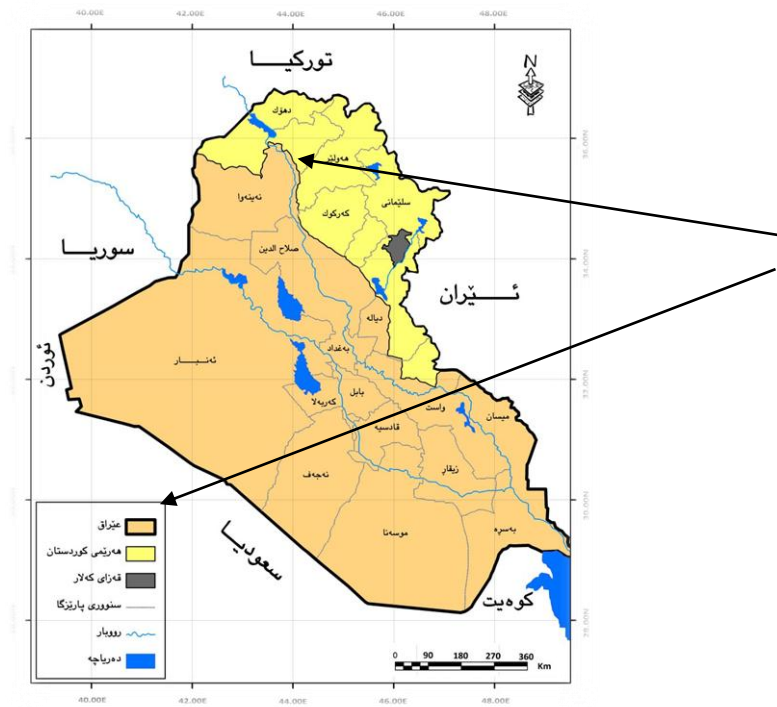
40.00E
42.00E
44.00E
46.00E
48.00E

N

تورکیـــا

دهۆک
هەولێر
سلێمانی
کەرکوک
نەینەوا
سوریـــا
ئـێران
صلاح الدین
دیالە
بەغداد
ئەنبار
ئوردن
بابل
کەربەلا
واسط
میسان
قادسیە
زیقار
نەجەف
موسەنا
بەسرە
سعودیا
کوەیت

36.00N
34.00N
32.00N
30.00N

عێراق
هەرێمی کوردستان
قەزای کەلار
سنووری پارێزگا
ڕووبار
دەریاچە

0 90 180 270 360
Km